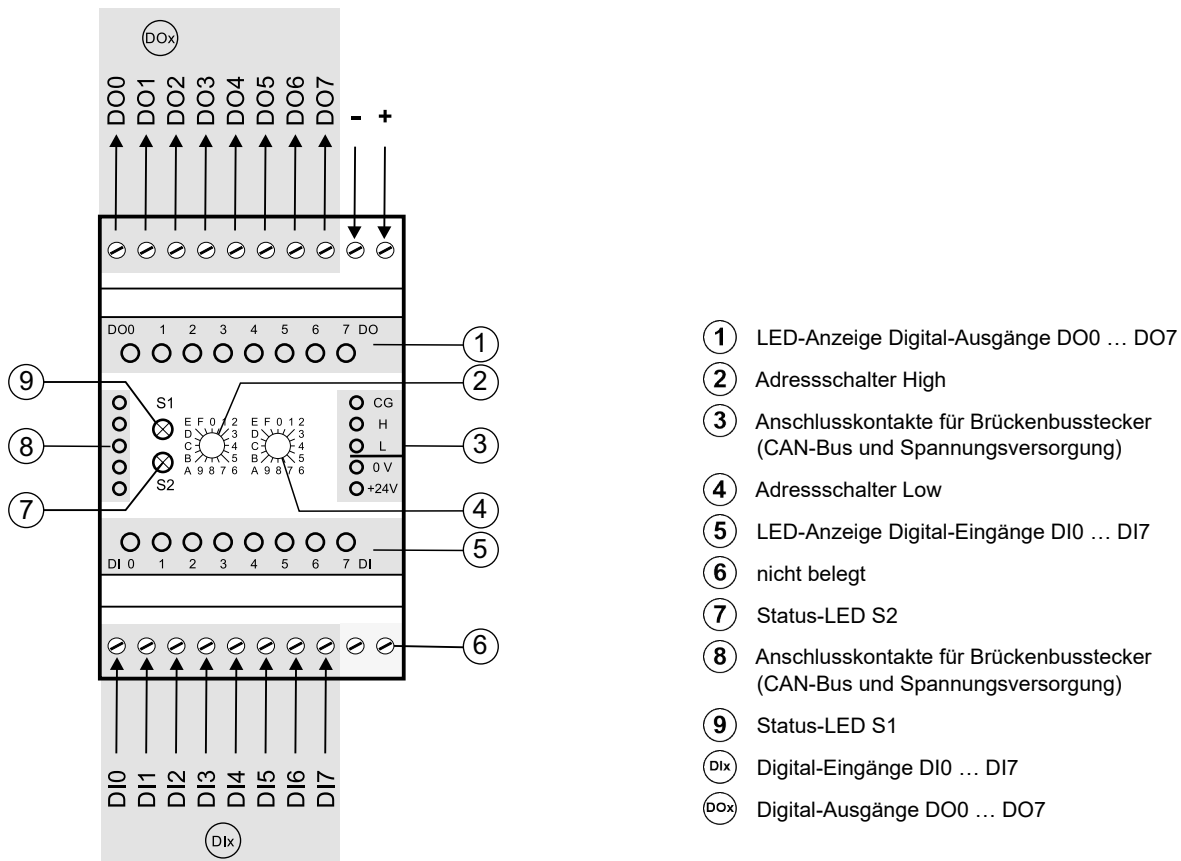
DOx

DO0 DO1 DO2 DO3 DO4 DO5 DO6 DO7 - +

DO0 1 2 3 4 5 6 7 DO

S1

S2

E F 0 1 2 D 3 C 4 B 5 A 9 8 7 6

E F 0 1 2 D 3 C 4 B 5 A 9 8 7 6

CG H L 0 V +24V

DI 0 1 2 3 4 5 6 7 DI

DI0 DI1 DI2 DI3 DI4 DI5 DI6 DI7

DIx

1 2 3 4 5 6 7 8 9

1 LED-Anzeige Digital-Ausgänge DO0 … DO7

2 Adressschalter High

3 Anschlusskontakte für Brückenbusstecker (CAN-Bus und Spannungsversorgung)

4 Adressschalter Low

5 LED-Anzeige Digital-Eingänge DI0 … DI7

6 nicht belegt

7 Status-LED S2

8 Anschlusskontakte für Brückenbusstecker (CAN-Bus und Spannungsversorgung)

9 Status-LED S1

DIx Digital-Eingänge DI0 … DI7

DOx Digital-Ausgänge DO0 … DO7